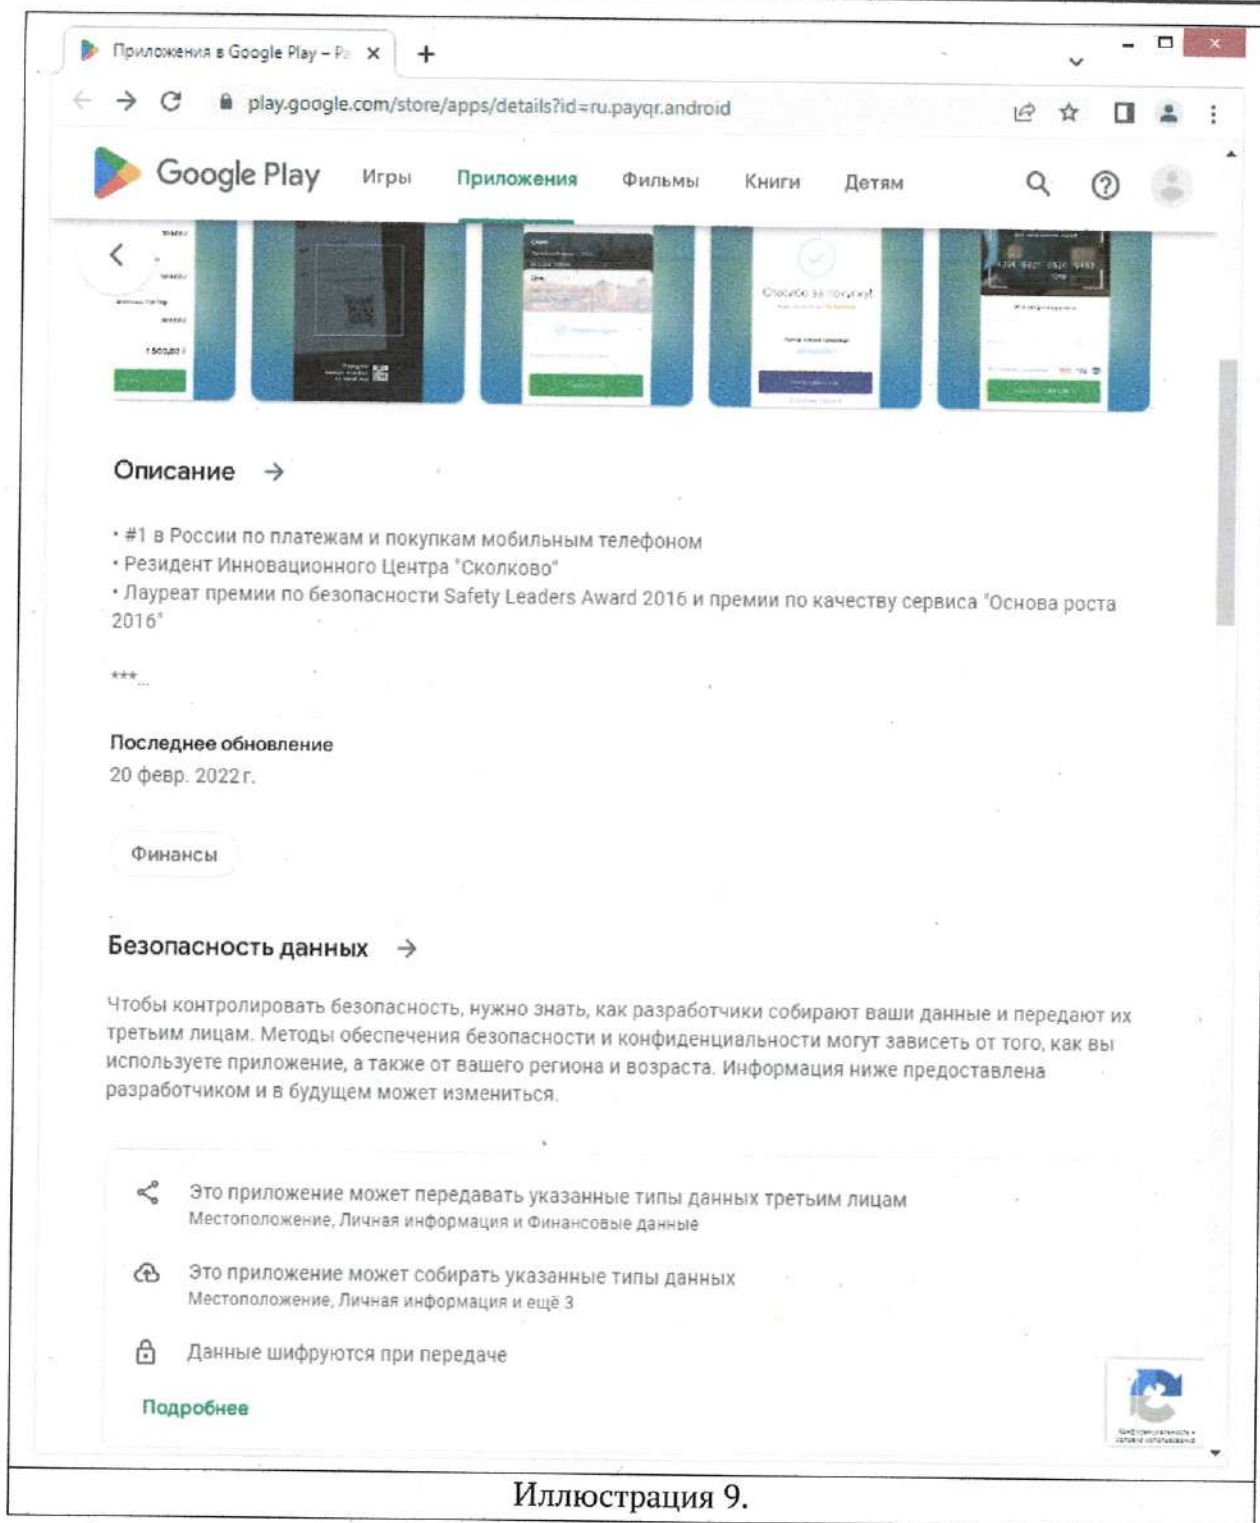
Приложения в Google Play – Pa ×
+
play.google.com/store/apps/details?id=ru.payqr.android

Google Play Игры Приложения Фильмы Книги Детям

Спасибо за покупку!

Описание →

• #1 в России по платежам и покупкам мобильным телефоном
• Резидент Инновационного Центра "Сколково"
• Лауреат премии по безопасности Safety Leaders Award 2016 и премии по качеству сервиса "Основа роста 2016"

***...

Последнее обновление
20 февр. 2022 г.

Финансы

Безопасность данных →

Чтобы контролировать безопасность, нужно знать, как разработчики собирают ваши данные и передают их третьим лицам. Методы обеспечения безопасности и конфиденциальности могут зависеть от того, как вы используете приложение, а также от вашего региона и возраста. Информация ниже предоставлена разработчиком и в будущем может измениться.

Это приложение может передавать указанные типы данных третьим лицам
Местоположение, Личная информация и Финансовые данные

Это приложение может собирать указанные типы данных
Местоположение, Личная информация и ещё 3

Данные шифруются при передаче

Подробнее

Конфиденциальность • Условия использования

Иллюстрация 9.